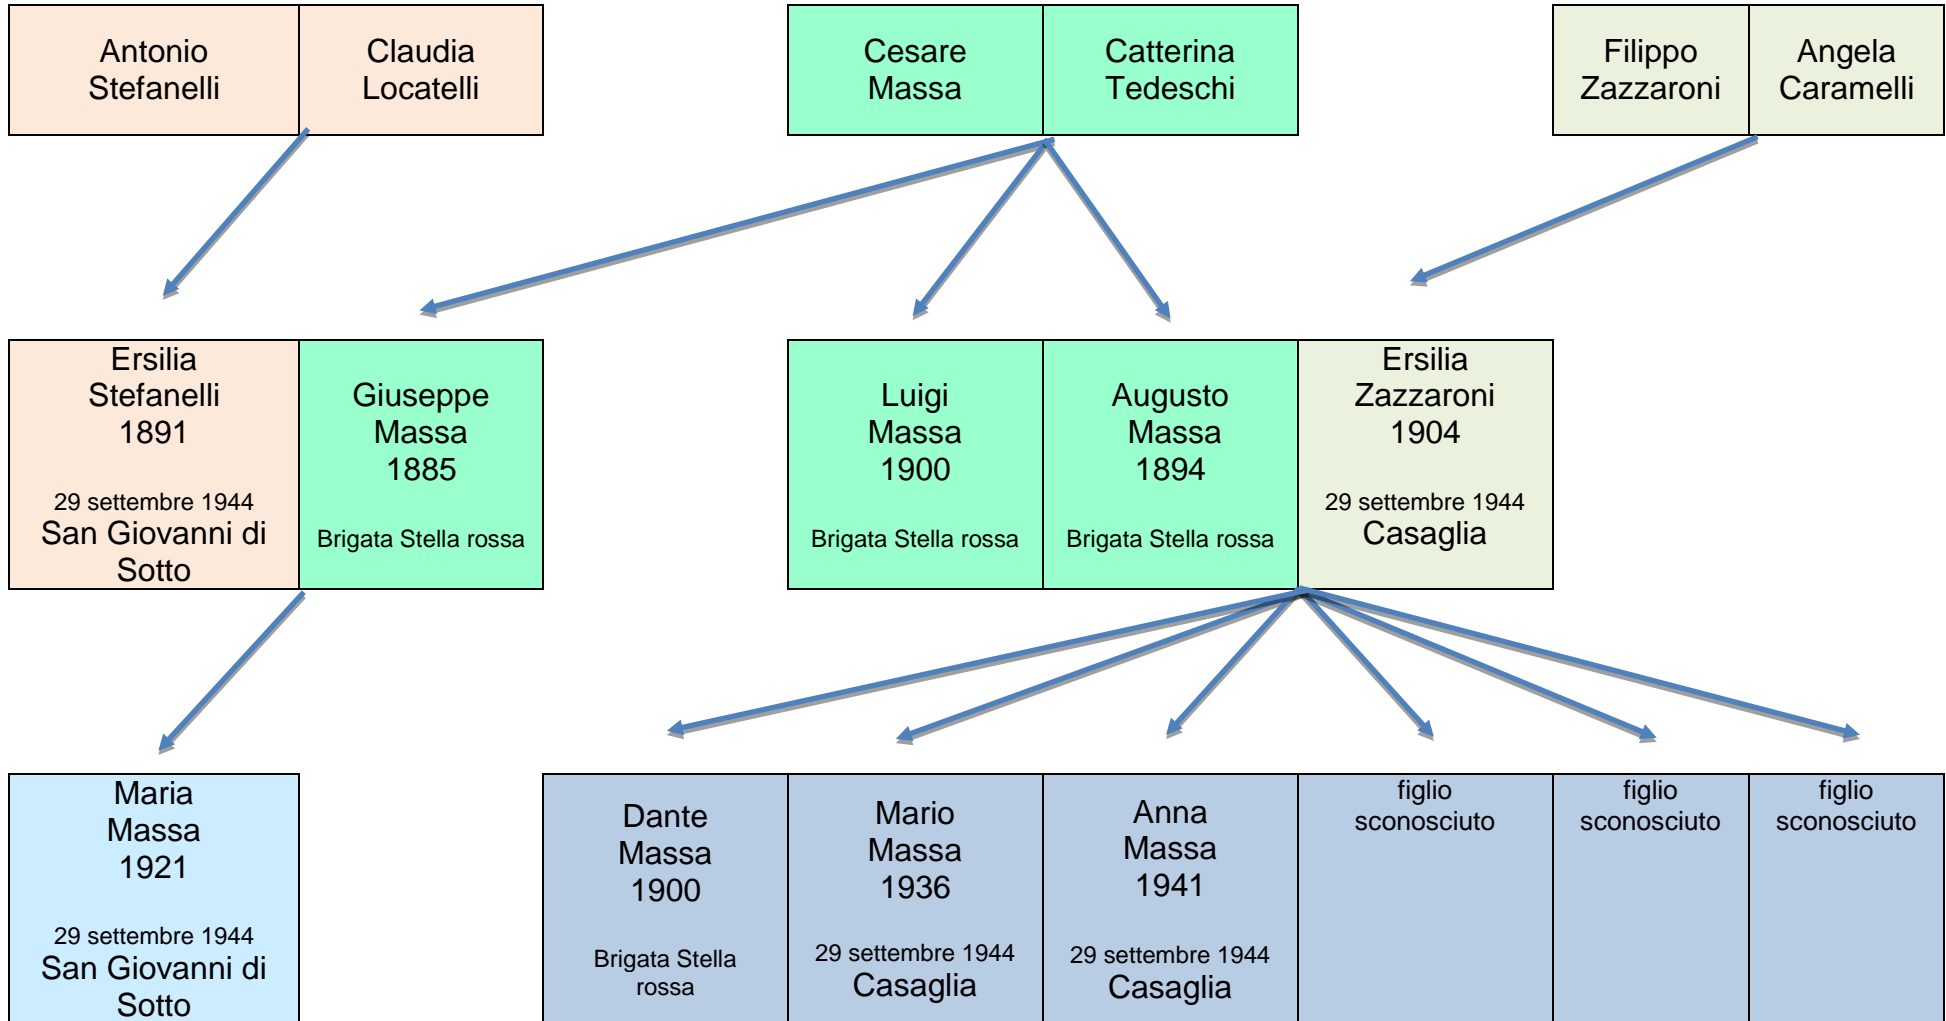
Antonio Stefanelli

Claudia Locatelli

Cesare Massa

Catterina Tedeschi

Filippo Zazzaroni

Angela Caramelli

Ersilia Stefanelli 1891

29 settembre 1944
San Giovanni di Sotto

Giuseppe Massa 1885

Brigata Stella rossa

Luigi Massa 1900

Brigata Stella rossa

Augusto Massa 1894

Brigata Stella rossa

Ersilia Zazzaroni 1904

29 settembre 1944
Casaglia

Maria Massa 1921

29 settembre 1944
San Giovanni di Sotto

Dante Massa 1900

Brigata Stella rossa

Mario Massa 1936

29 settembre 1944
Casaglia

Anna Massa 1941

29 settembre 1944
Casaglia

figlio sconosciuto

figlio sconosciuto

figlio sconosciuto